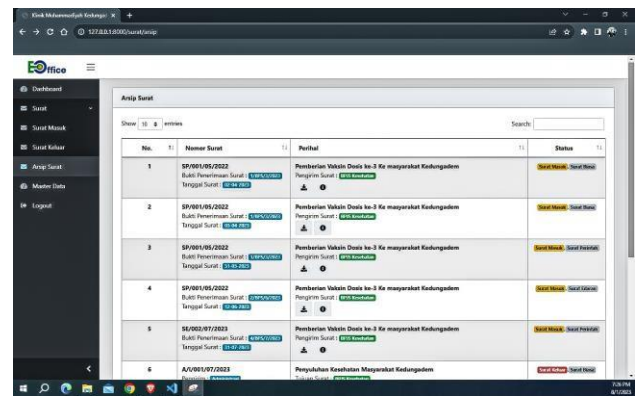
Klinik Muhammadiyah Kedungad ×
127.0.0.1:8000/surat/arsip

Office

Dashboard
Surat
Surat Masuk
Surat Keluar
Arsip Surat
Master Data
Logout

Arsip Surat

Show 10 entries
Search:

| No. | Nomor Surat | Perihal | Status |
|---|---|---|---|
| 1 | SP/001/05/2022 Bukti Penerimaan Surat : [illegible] Tanggal Surat : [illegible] | Pemberian Vaksin Dosis ke-3 Ke masyarakat Kedungadem Pengirim Surat : BPJS Kesehatan | Surat Masuk Surat Biasa |
| 2 | SP/001/05/2022 Bukti Penerimaan Surat : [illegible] Tanggal Surat : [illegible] | Pemberian Vaksin Dosis ke-3 Ke masyarakat Kedungadem Pengirim Surat : BPJS Kesehatan | Surat Masuk Surat Biasa |
| 3 | SP/001/05/2022 Bukti Penerimaan Surat : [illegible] Tanggal Surat : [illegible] | Pemberian Vaksin Dosis ke-3 Ke masyarakat Kedungadem Pengirim Surat : BPJS Kesehatan | Surat Masuk Surat Penting |
| 4 | SP/001/05/2022 Bukti Penerimaan Surat : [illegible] Tanggal Surat : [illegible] | Pemberian Vaksin Dosis ke-3 Ke masyarakat Kedungadem Pengirim Surat : BPJS Kesehatan | Surat Masuk Surat Rahasia |
| 5 | SE/002/07/2023 Bukti Penerimaan Surat : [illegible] Tanggal Surat : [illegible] | Pemberian Vaksin Dosis ke-3 Ke masyarakat Kedungadem Pengirim Surat : BPJS Kesehatan | Surat Masuk Surat Penting |
| 6 | A/I/001/07/2023 Pengirim : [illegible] | Penyuluhan Kesehatan Masyarakat Kedungadem Tujuan Surat : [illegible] | Surat Keluar Surat Biasa |

7:26 PM
8/1/2023